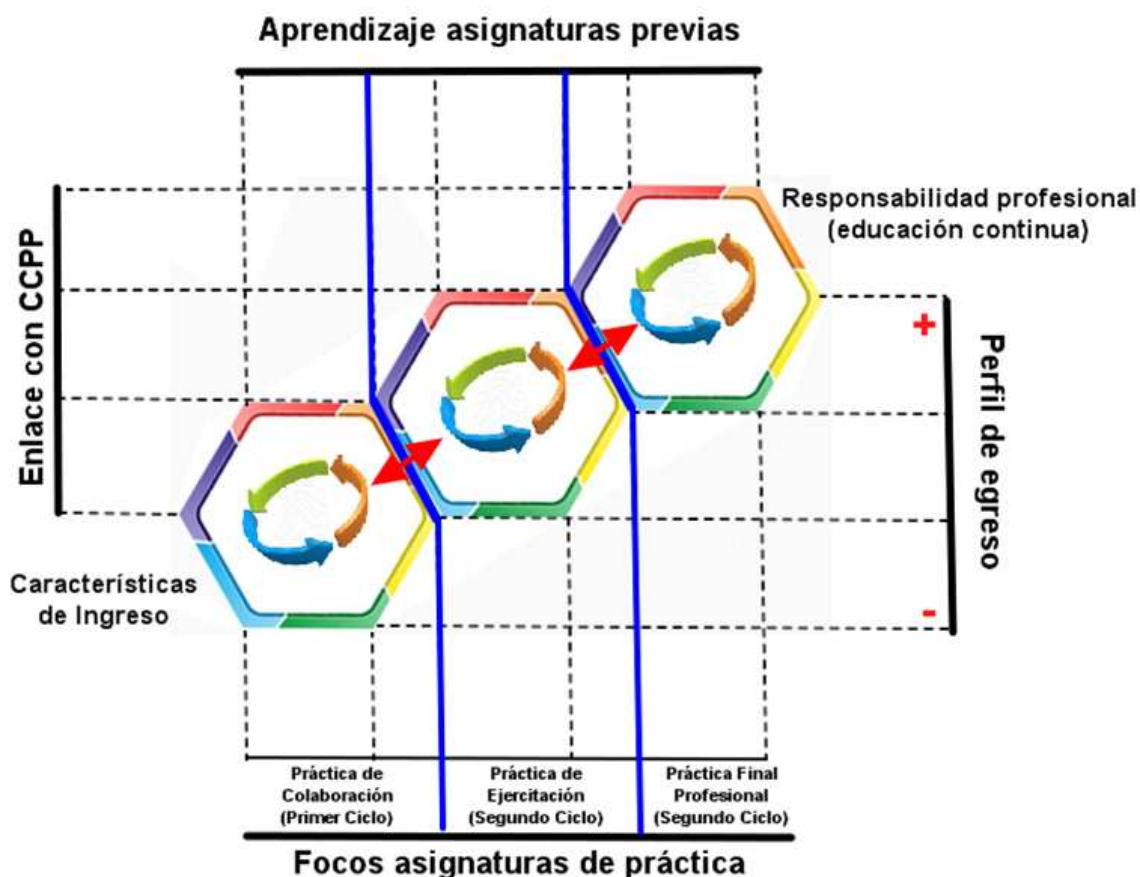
Aprendizaje asignaturas previas

Enlace con CCPP

Responsabilidad profesional (educación continua)

+

Perfil de egreso

-

Características de Ingreso

Práctica de Colaboración (Primer Ciclo)

Práctica de Ejercitación (Segundo Ciclo)

Práctica Final Profesional (Segundo Ciclo)

Focos asignaturas de práctica